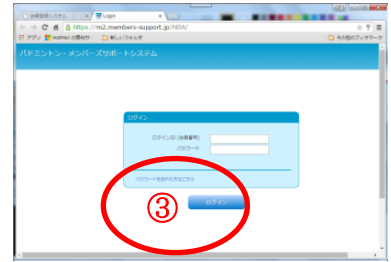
Login
https://m2.members-support.jp/NBA/
アプリ
新しいフォルダ
その他のブックマーク
バドミントン・メンバーズサポートシステム
ログイン
ログインID (会員番号)
パスワード
パスワードを忘れた方はこちら
③
ログイン